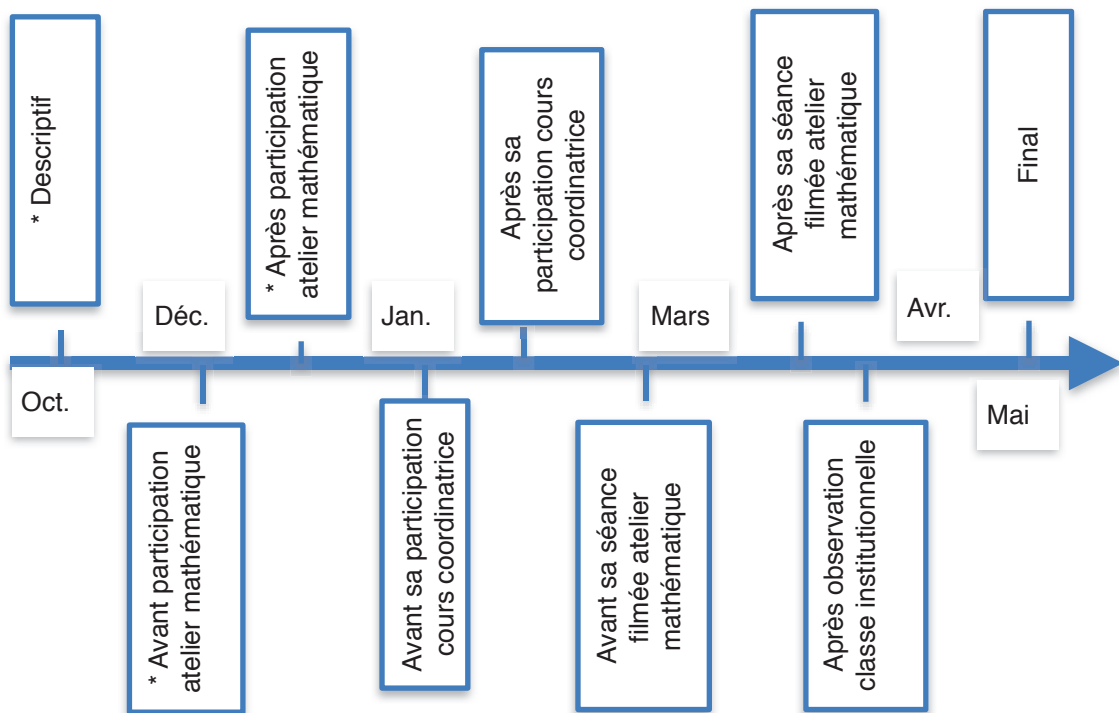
* Descriptif

Oct.

Déc.

* Avant participation atelier mathématique

* Après participation atelier mathématique

Jan.

Avant sa participation cours coordinatrice

Après sa participation cours coordinatrice

Mars

Avant sa séance filmée atelier mathématique

Après sa séance filmée atelier mathématique

Après observation classe institutionnelle

Avr.

Final

Mai